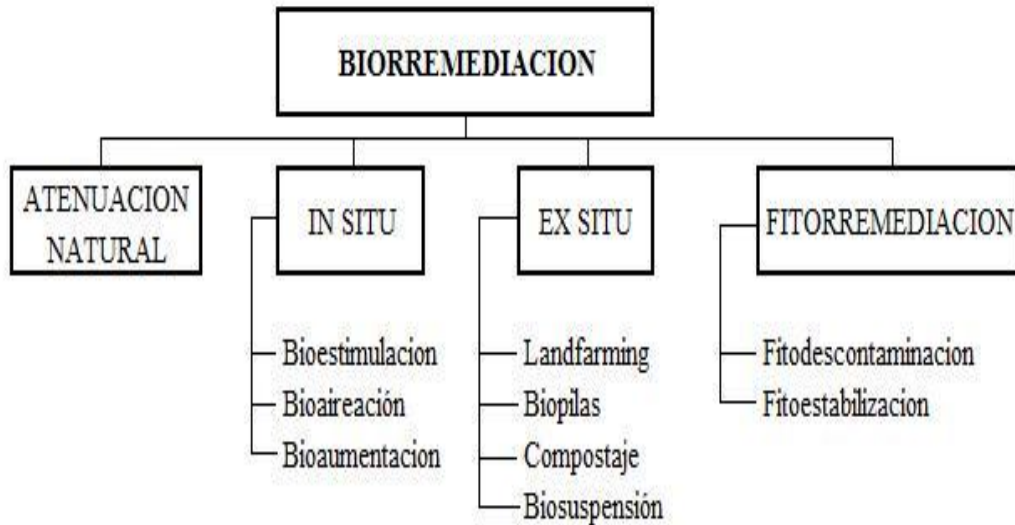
BIORREMEDIACION

ATENUACION NATURAL

IN SITU

Bioestimulacion
Bioaireación
Bioaumentacion

EX SITU

Landfarming
Biopilas
Compostaje
Biosuspensión

FITORREMEDIACION

Fitodescontaminacion
Fitoestabilizacion